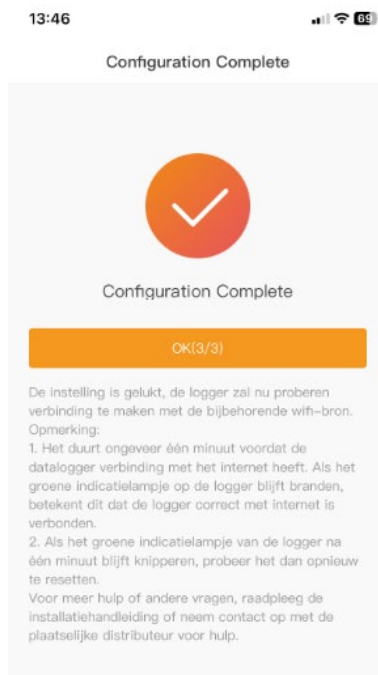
13:46

69

Configuration Complete

Configuration Complete

OK(3/3)

De instelling is gelukt, de logger zal nu proberen verbinding te maken met de bijbehorende wifi-bron.
Opmerking:
1. Het duurt ongeveer één minuut voordat de datalogger verbinding met het internet heeft. Als het groene indicatielampje op de logger blijft branden, betekent dit dat de logger correct met internet is verbonden.
2. Als het groene indicatielampje van de logger na één minuut blijft knipperen, probeer het dan opnieuw te resetten.
Voor meer hulp of andere vragen, raadpleeg de installatiehandleiding of neem contact op met de plaatselijke distributeur voor hulp.